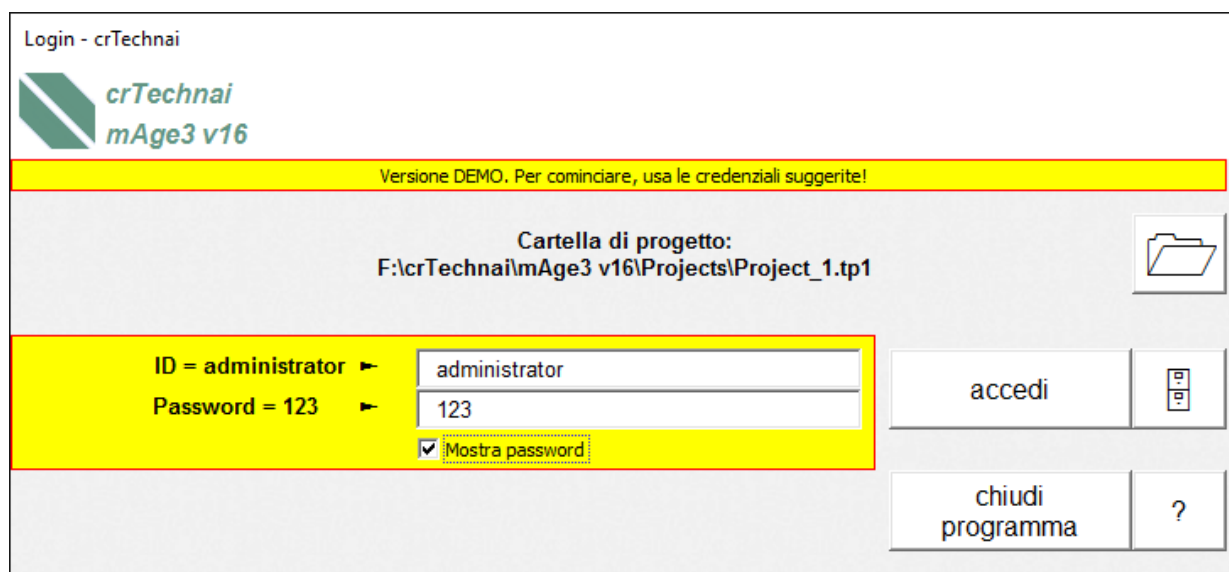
Login - crTechnai

crTechnai
mAge3 v16

Versione DEMO. Per cominciare, usa le credenziali suggerite!

Cartella di progetto:
F:\crTechnai\mAge3 v16\Projects\Project_1.tp1

ID = administrator
Password = 123

administrator
123

Mostra password

accedi

chiudi programma

?